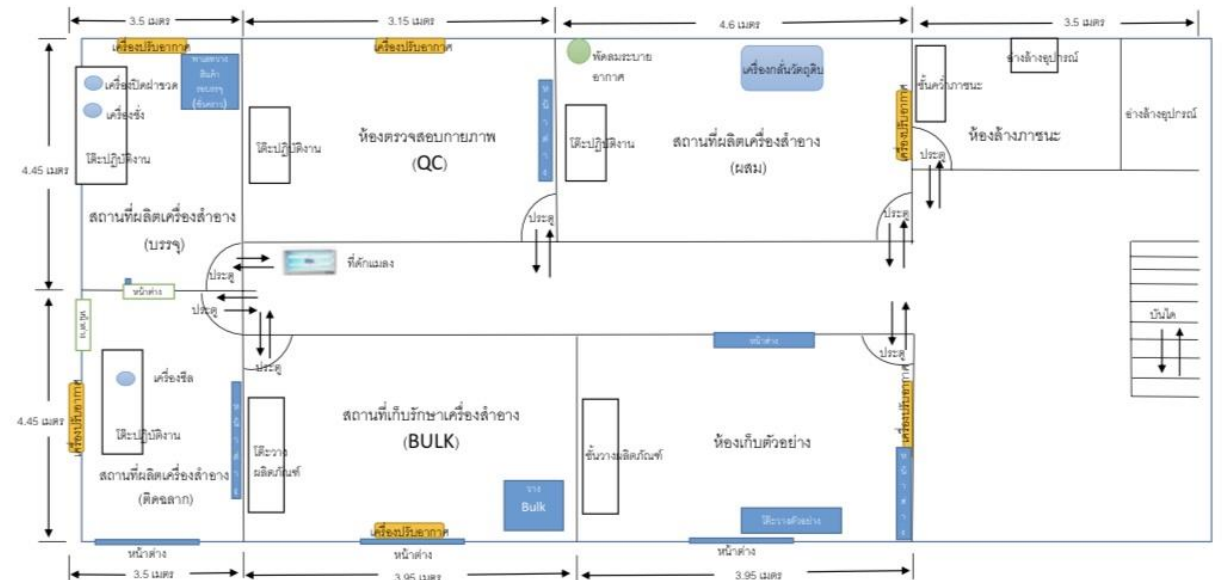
3.5 เมตร
3.15 เมตร
4.6 เมตร
3.5 เมตร

เครื่องปรับอากาศ
พาเลทวางสินค้าบรรจุ (ชั่วคราว)
เครื่องปิดฝาขวด
เครื่องชั่ง
โต๊ะปฏิบัติงาน
4.45 เมตร
สถานที่ผลิตเครื่องสำอาง (บรรจุ)

เครื่องปรับอากาศ
โต๊ะปฏิบัติงาน
ห้องตรวจสอบกายภาพ (QC)
หน้าต่าง
ประตู

พัดลมระบายอากาศ
เครื่องกลั่นวัตถุดิบ
โต๊ะปฏิบัติงาน
สถานที่ผลิตเครื่องสำอาง (ผสม)
ประตู

ชั้นวางภาชนะ
อ่างล้างอุปกรณ์
อ่างล้างอุปกรณ์
เครื่องปรับอากาศ
ห้องล้างภาชนะ
ประตู

ที่ดักแมลง
ประตู
หน้าต่าง
ประตู
หน้าต่าง
ประตู
ประตู
บันได

4.45 เมตร
เครื่องปรับอากาศ
เครื่องซีล
โต๊ะปฏิบัติงาน
สถานที่ผลิตเครื่องสำอาง (ติดฉลาก)

หน้าต่าง
โต๊ะวางผลิตภัณฑ์
สถานที่เก็บรักษาเครื่องสำอาง (BULK)
วาง Bulk
เครื่องปรับอากาศ

หน้าต่าง
ชั้นวางผลิตภัณฑ์
ห้องเก็บตัวอย่าง
โต๊ะวางตัวอย่าง
เครื่องปรับอากาศ
หน้าต่าง

หน้าต่าง
หน้าต่าง
หน้าต่าง
3.5 เมตร
3.95 เมตร
3.95 เมตร